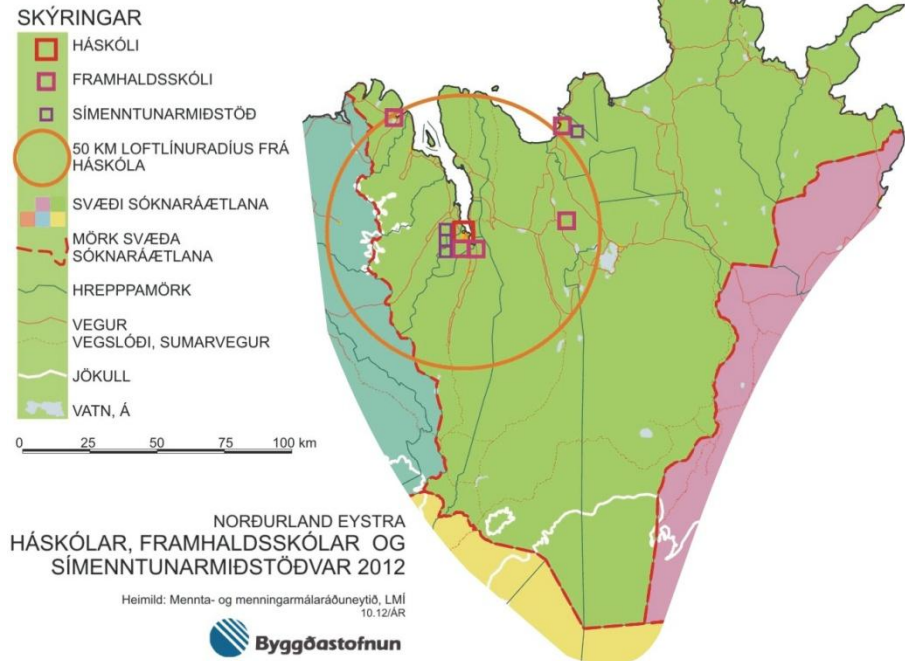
SKÝRINGAR

HÁSKÓLI

FRAMHALDSSKÓLI

SÍMENNTUNARMIÐSTÖÐ

50 KM LOFTLÍNURADÍUS FRÁ HÁSKÓLA

SVÆÐI SÓKNARÁÆTLANA

MÖRK SVÆÐA SÓKNARÁÆTLANA

HREPPPAMÖRK

VEGUR
VEGSLÓÐI, SUMARVEGUR

JÖKULL

VATN, Á

0 25 50 75 100 km

NORÐURLAND EYSTRA
HÁSKÓLAR, FRAMHALDSSKÓLAR OG SÍMENNTUNARMIÐSTÖÐVAR 2012

Heimild: Mennta- og menningarmálaráðuneytið, LMÍ
10.12/ÁR

Byggðastofnun